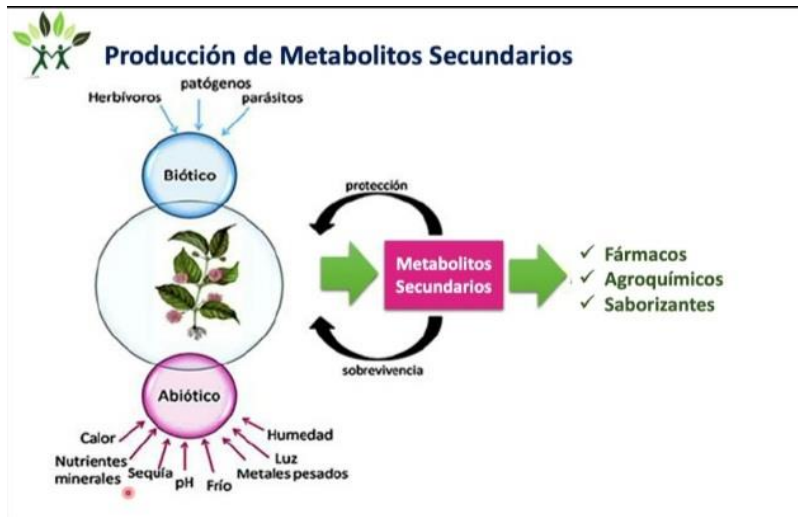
Producción de Metabolitos Secundarios

Herbívoros
patógenos
parásitos

Biótico

protección

Metabolitos Secundarios

sobrevivencia

✓ Fármacos
✓ Agroquímicos
✓ Saborizantes

Abiótico

Calor
Nutrientes minerales
Sequía
pH
Frío
Metales pesados
Luz
Humedad